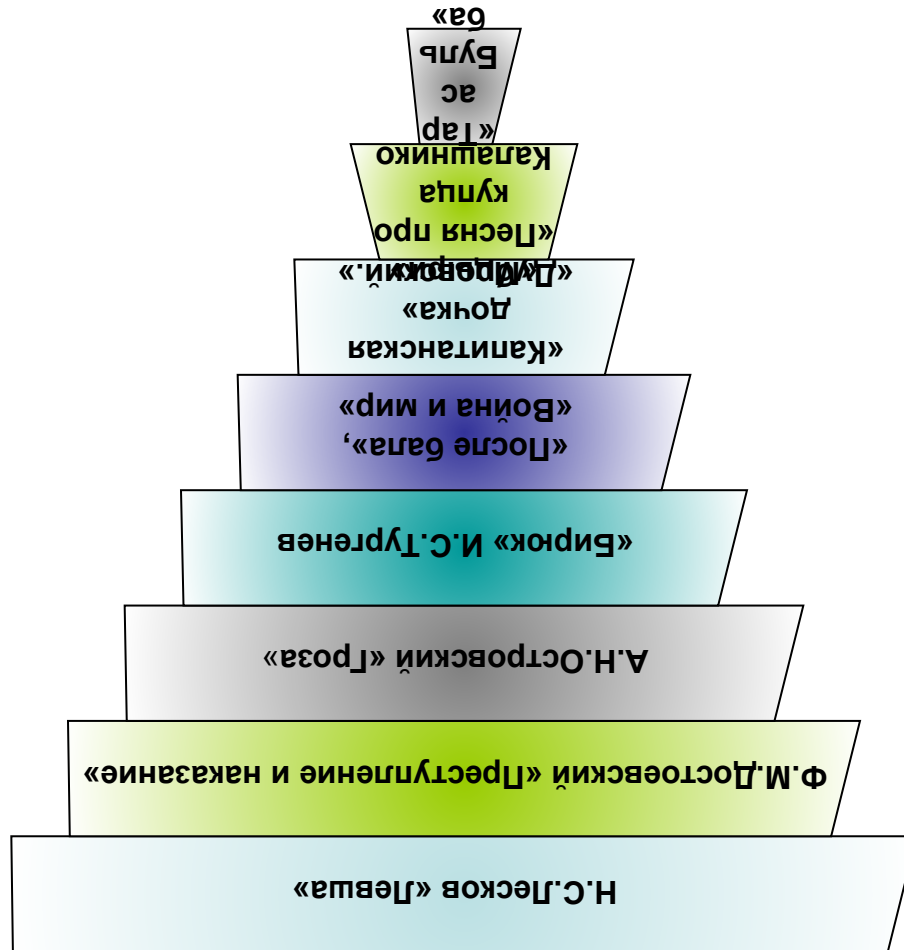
«Тарас Бульба»

«Песня про купца Калашникова»

«Капитанская дочка»
«Дубровский».

«После бала»,
«Война и мир»

«Бирюк» И.С.Тургенев

А.Н.Островский «Гроза»

Ф.М.Достоевский «Преступление и наказание»

Н.С.Лесков «Левша»